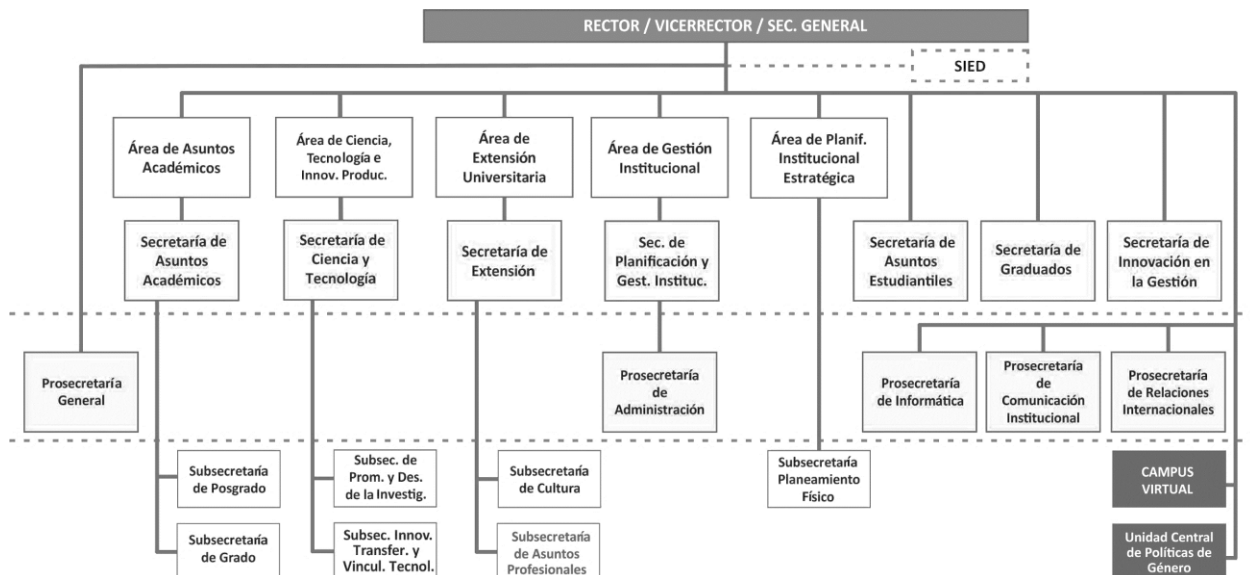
RECTOR / VICERRECTOR / SEC. GENERAL

SIED

Área de Asuntos Académicos

Área de Ciencia, Tecnología e Innov. Produc.

Área de Extensión Universitaria

Área de Gestión Institucional

Área de Planif. Institucional Estratégica

Secretaría de Asuntos Académicos

Secretaría de Ciencia y Tecnología

Secretaría de Extensión

Sec. de Planificación y Gest. Instituc.

Secretaría de Asuntos Estudiantiles

Secretaría de Graduados

Secretaría de Innovación en la Gestión

Prosecretaría General

Prosecretaría de Administración

Prosecretaría de Informática

Prosecretaría de Comunicación Institucional

Prosecretaría de Relaciones Internacionales

Subsecretaría de Posgrado

Subsecretaría de Grado

Subsec. de Prom. y Des. de la Investig.

Subsec. Innov. Transfer. y Vincul. Tecnol.

Subsecretaría de Cultura

Subsecretaría de Asuntos Profesionales

Subsecretaría Planeamiento Físico

CAMPUS VIRTUAL

Unidad Central de Políticas de Género